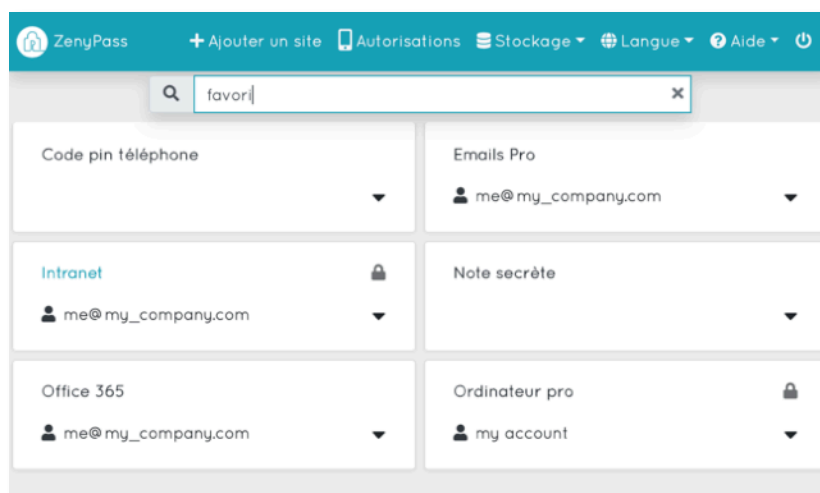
ZenyPass + Ajouter un site Autorisations Stockage Langue Aide

favori

Code pin téléphone

Emails Pro
me@my_company.com

Intranet
me@my_company.com

Note secrète

Office 365
me@my_company.com

Ordinateur pro
my account